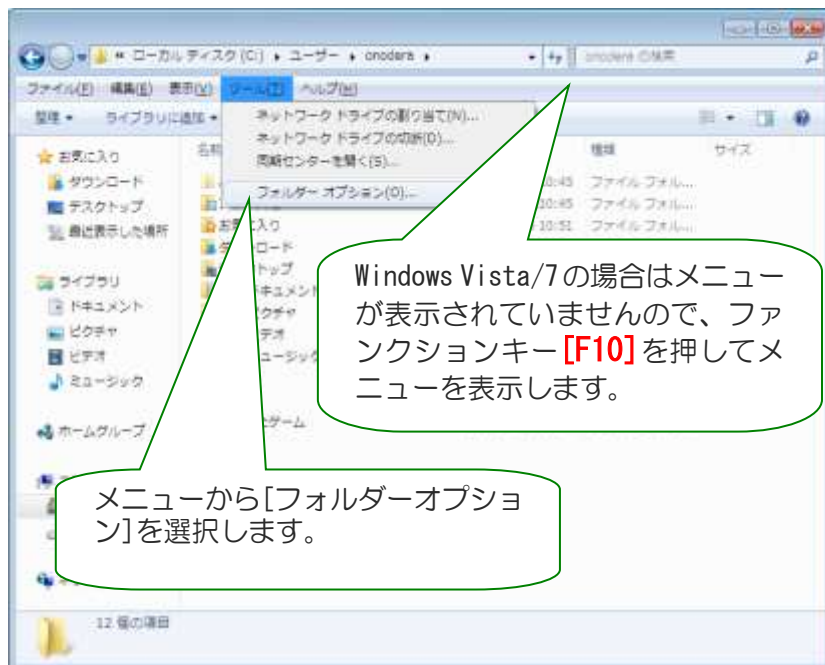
« ローカル ディスク (C:) ▸ ユーザー ▸ onodera ▸

onoderaの検索

ファイル(F) 編集(E) 表示(V) ツール(T) ヘルプ(H)

整理 ▾ ライブラリに追加 ▾

ネットワーク ドライブの割り当て(N)...
ネットワーク ドライブの切断(D)...
同期センターを開く(S)...
フォルダー オプション(O)...

名前
種類
サイズ

10:45 ファイル フォル...
10:45 ファイル フォル...
10:51 ファイル フォル...

お気に入り
ダウンロード
デスクトップ
最近表示した場所

お気に入り
ロード
トップ
キュメント
クチャ
デオ
ュージック
ゲーム

ライブラリ
ドキュメント
ピクチャ
ビデオ
ミュージック

ホームグループ

12 個の項目

Windows Vista/7の場合はメニューが表示されていませんので、ファンクションキー[F10]を押してメニューを表示します。

メニューから[フォルダーオプション]を選択します。